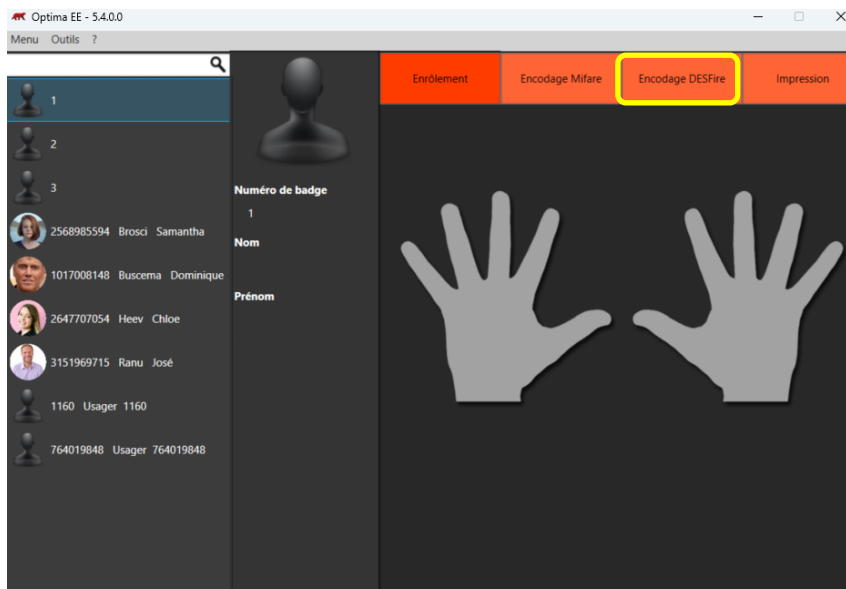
Optima EE - 5.4.0.0

Menu Outils ?

1
2
3
2568985594 Brosci Samantha
1017008148 Buscema Dominique
2647707054 Heev Chloe
3151969715 Ranu José
1160 Usager 1160
764019848 Usager 764019848

Numéro de badge
1
Nom
Prénom

Enrôlement
Encodage Mifare
Encodage DESFire
Impression